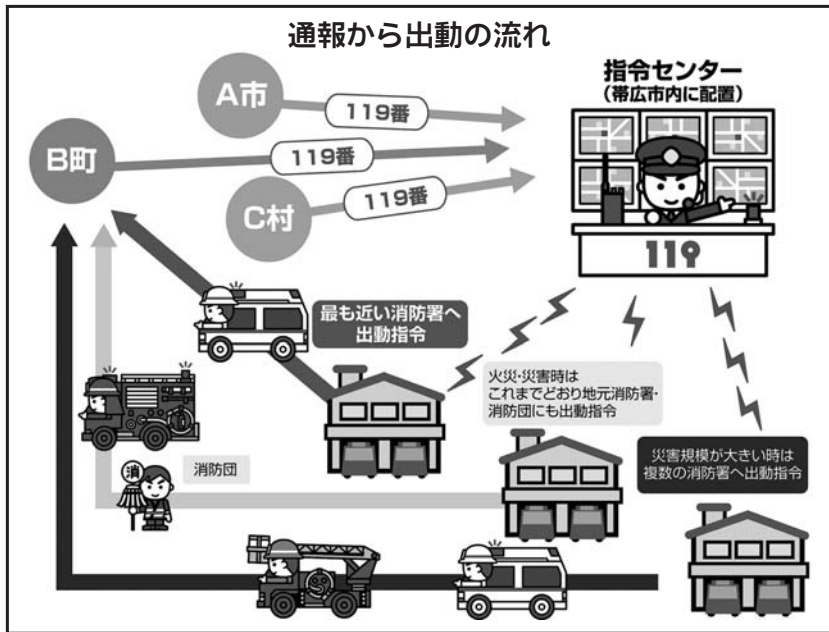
通報から出動の流れ

A市

119番

B町

119番

C村

119番

指令センター
（帯広市内に配置）

119

最も近い消防署へ出動指令

火災・災害時は
これまでどおり地元消防署・消防団にも出動指令

消

消防団

災害規模が大きい時は
複数の消防署へ出動指令